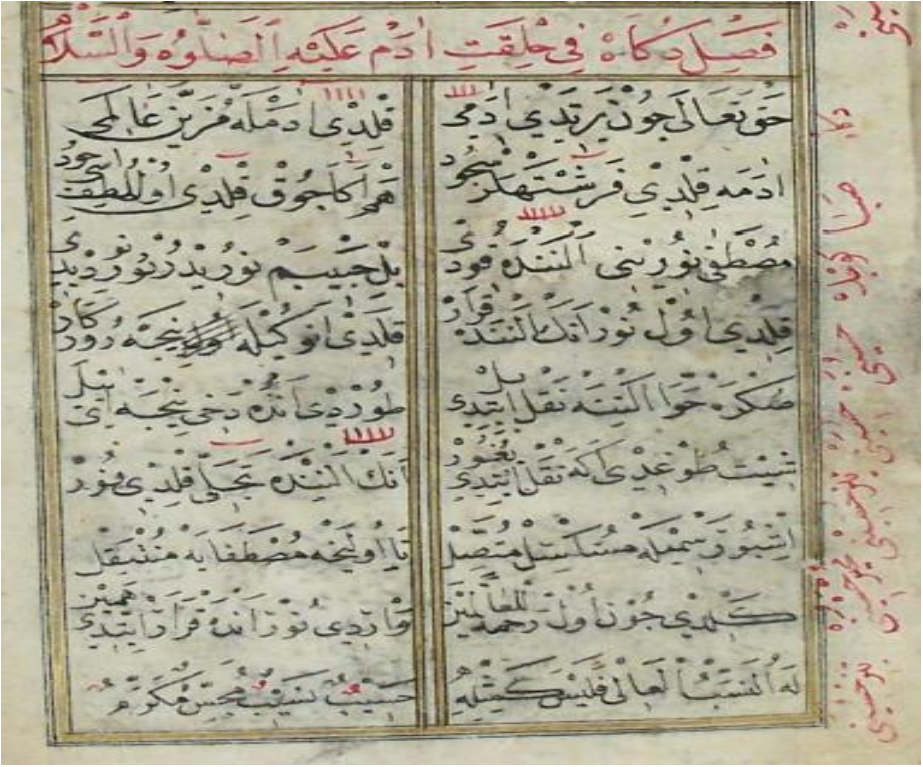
فصل دکاه فی خلقت آدم علیه الصلوة والسلام

حق تعالی چون یرتدی آدمی
آدمه قلدی فرشتهلر سجود
مصطفی نورینی آننده قود
قلدی اول نور آنک آننده قرار
صکره حوا آننده نقل ایتدی
شیث طوغدی که نقل ایتدی
ایشبو نسبتله متسلسل متصل
کلدی چون اول رحمة للعالمین
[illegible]

قلدی دمله مزین عالمی
هم ملکلر قلدی او لطف وجود
بل جبینده نور یدی نور دیدی
قلدی انوکیله نتیجه دور
طوغدی آندن دخی نتیجه ای
آنک آننده تجلی قلدی نور
تا اولنجه مصطفایه منتقل
وار ایدی نور آنده قرار ایتدی
حسیب نسیب محسن مکرم